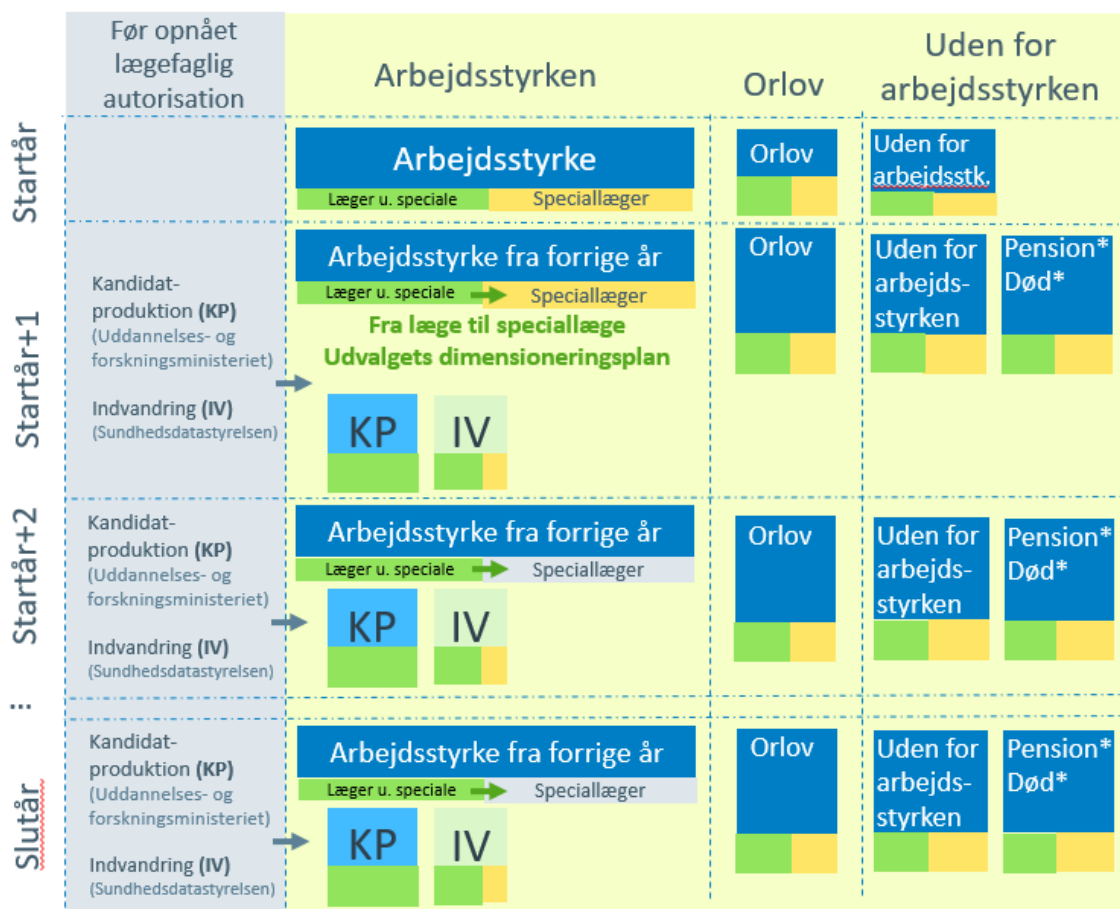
Før opnået lægefaglig autorisation

Arbejdsstyrken

Orlov

Uden for arbejdsstyrken

Startår

Arbejdsstyrke

Læger u. speciale

Speciallæger

Orlov

Uden for arbejdsstk.

Startår+1

Kandidat-produktion (KP) (Uddannelses- og forskningsministeriet)

Indvandring (IV) (Sundhedsdatastyrelsen)

Arbejdsstyrke fra forrige år

Læger u. speciale

Speciallæger

Fra læge til speciallæge

Udvalgets dimensioneringsplan

KP

IV

Orlov

Uden for arbejds-styrken

Pension* Død*

Startår+2

Kandidat-produktion (KP) (Uddannelses- og forskningsministeriet)

Indvandring (IV) (Sundhedsdatastyrelsen)

Arbejdsstyrke fra forrige år

Læger u. speciale

Speciallæger

KP

IV

Orlov

Uden for arbejds-styrken

Pension* Død*

⋮

Slutår

Kandidat-produktion (KP) (Uddannelses- og forskningsministeriet)

Indvandring (IV) (Sundhedsdatastyrelsen)

Arbejdsstyrke fra forrige år

Læger u. speciale

Speciallæger

KP

IV

Orlov

Uden for arbejds-styrken

Pension* Død*